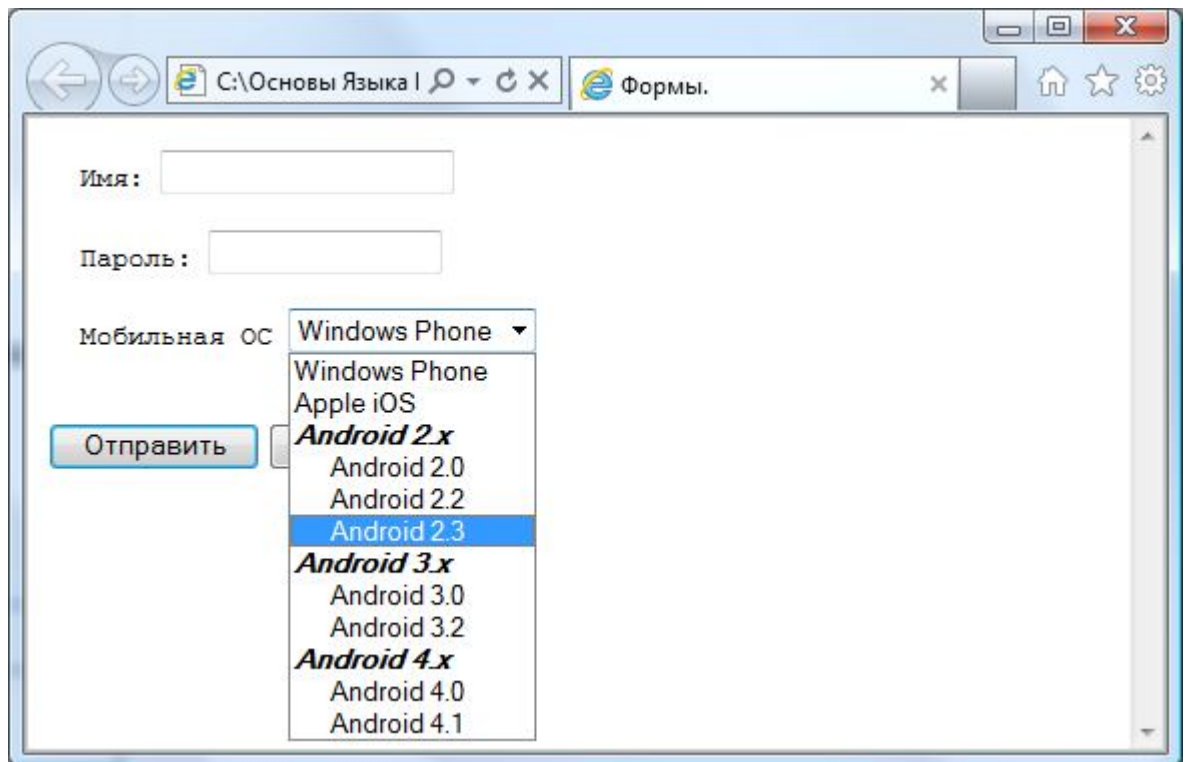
C:\Основы Языка I
Формы.

Имя:

Пароль:

Мобильная ОС Windows Phone

Windows Phone
Apple iOS
Android 2.x
Android 2.0
Android 2.2
Android 2.3
Android 3.x
Android 3.0
Android 3.2
Android 4.x
Android 4.0
Android 4.1

Отправить